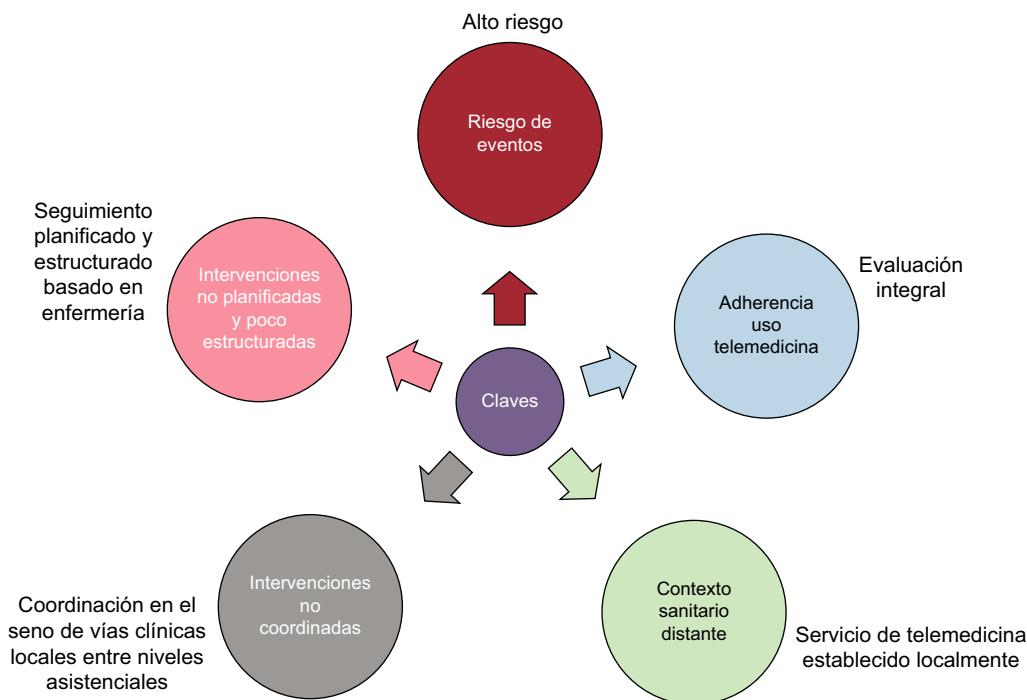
Alto riesgo

Riesgo de eventos

Seguimiento planificado y estructurado basado en enfermería

Intervenciones no planificadas y poco estructuradas

Evaluación integral

Adherencia uso telemedicina

Claves

Intervenciones no coordinadas

Coordinación en el seno de vías clínicas locales entre niveles asistenciales

Contexto sanitario distante

Servicio de telemedicina establecido localmente